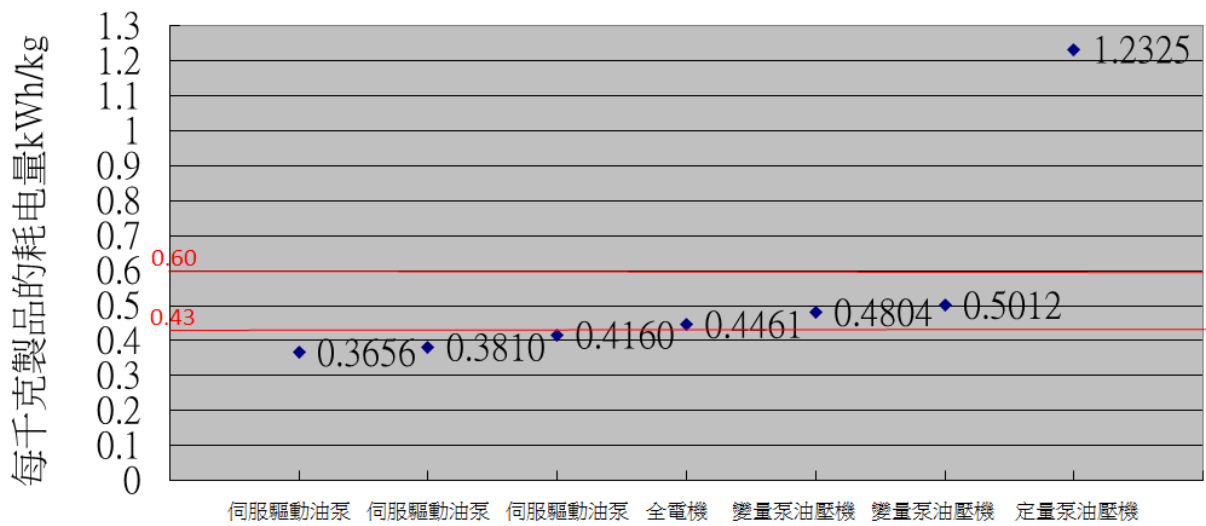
每千克製品的耗电量kWh/kg

1.3
1.2
1.1
1
0.9
0.8
0.7
0.6
0.5
0.4
0.3
0.2
0.1
0

0.60
0.43

1.2325
0.3656
0.3810
0.4160
0.4461
0.4804
0.5012

伺服驅動油泵 伺服驅動油泵 伺服驅動油泵 全電機 變量泵油壓機 變量泵油壓機 定量泵油壓機